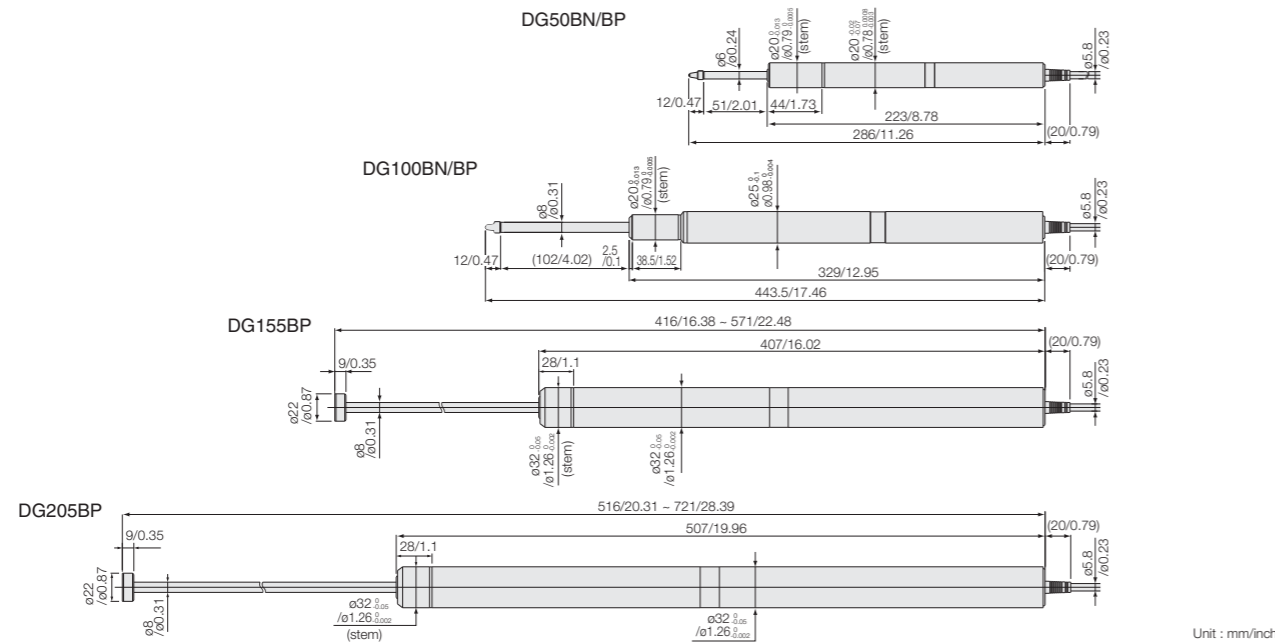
DG50BN/BP

ø6 /ø0.24

$ø20^{0}_{-0.013}$ $/ø0.79^{0}_{-0.0005}$ (stem)

$ø20^{-0.05}_{-0.07}$ $/ø0.78^{-0.002}_{-0.003}$ (stem)

ø5.8 /ø0.23

12/0.47

51/2.01

44/1.73

223/8.78

286/11.26

(20/0.79)

DG100BN/BP

ø8 /ø0.31

$ø20^{0}_{-0.013}$ $/ø0.79^{0}_{-0.0005}$ (stem)

$ø25^{0}_{-0.1}$ $ø0.98^{0}_{-0.004}$

ø5.8 /ø0.23

12/0.47

(102/4.02)

2.5 /0.1

38.5/1.52

329/12.95

(20/0.79)

443.5/17.46

DG155BP

416/16.38 ~ 571/22.48

407/16.02

(20/0.79)

9/0.35

28/1.1

ø22 /ø0.87

ø8 /ø0.31

$ø32^{0}_{-0.05}$ $/ø1.26^{0}_{-0.002}$ (stem)

$ø32^{0}_{-0.05}$ $/ø1.26^{0}_{-0.002}$

ø5.8 /ø0.23

DG205BP

516/20.31 ~ 721/28.39

(20/0.79)

9/0.35

507/19.96

28/1.1

ø22 /ø0.87

ø8 /ø0.31

$ø32^{0}_{-0.05}$ $/ø1.26^{0}_{-0.002}$ (stem)

$ø32^{0}_{-0.05}$ $/ø1.26^{0}_{-0.002}$

ø5.8 /ø0.23

Unit : mm/inch